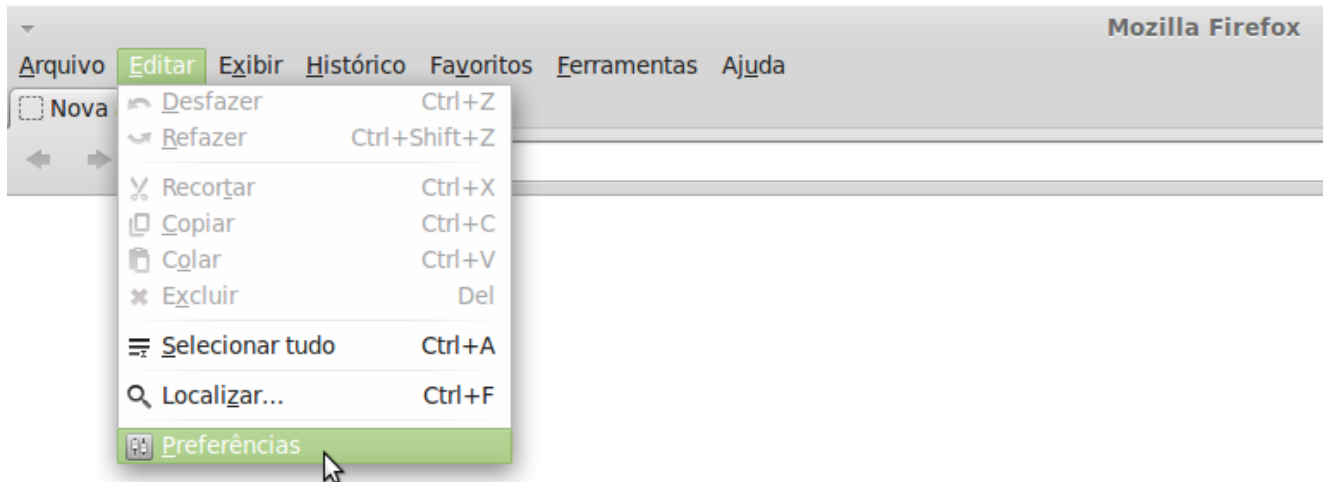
Mozilla Firefox

Arquivo Editar Exibir Histórico Favoritos Ferramentas Ajuda

Nova

Desfazer Ctrl+Z
Refazer Ctrl+Shift+Z
Recortar Ctrl+X
Copiar Ctrl+C
Colar Ctrl+V
Excluir Del
Selecionar tudo Ctrl+A
Localizar... Ctrl+F
Preferências